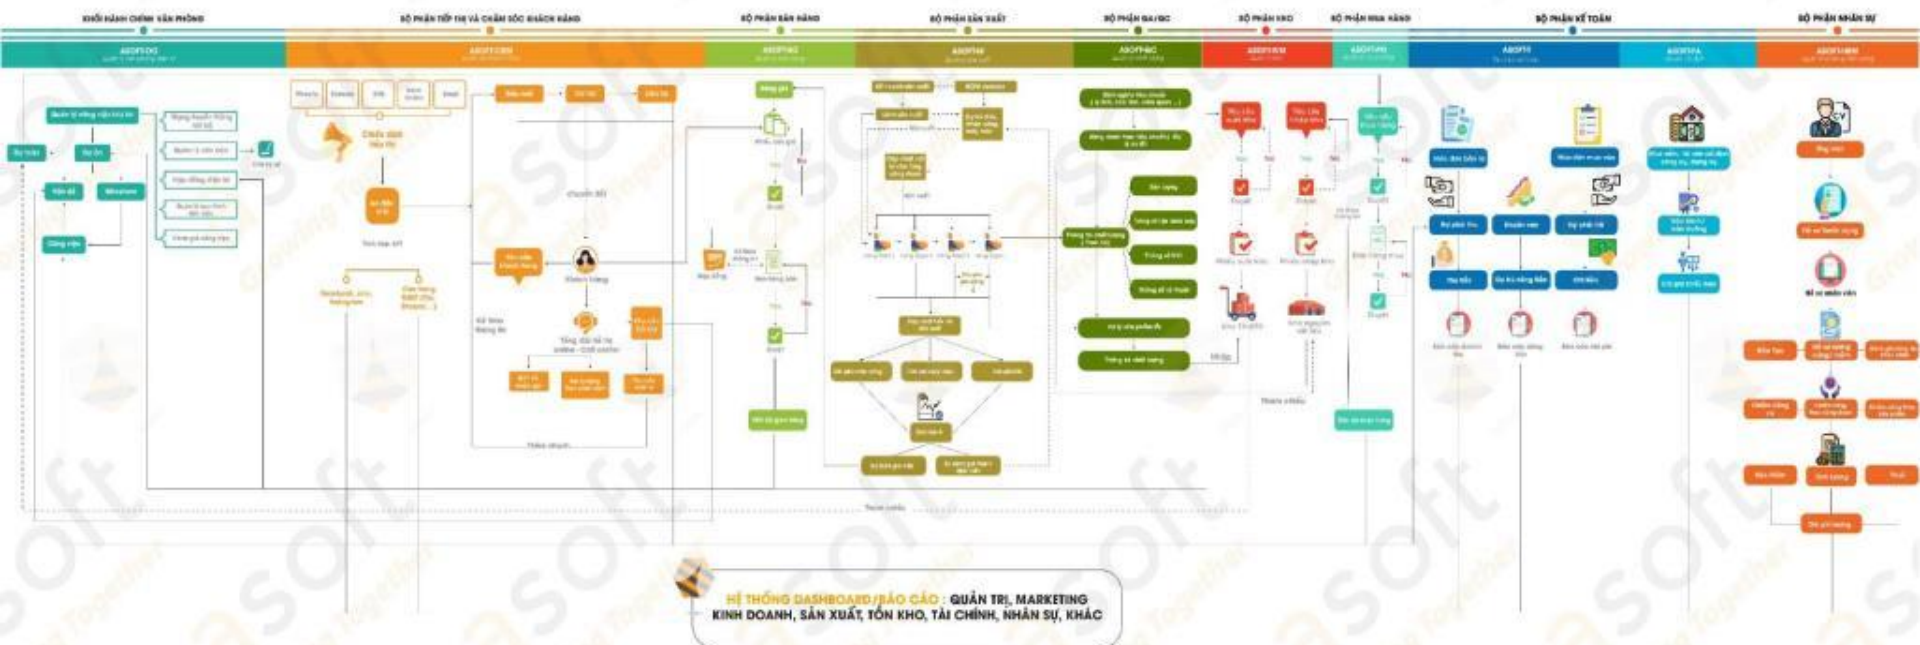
KHỐI HÀNH CHÍNH VĂN PHÒNG
BỘ PHẬN TIẾP THỊ VÀ CHĂM SÓC KHÁCH HÀNG
BỘ PHẬN BÁN HÀNG
BỘ PHẬN SẢN XUẤT
BỘ PHẬN QA/QC
BỘ PHẬN KHO
BỘ PHẬN MUA HÀNG
BỘ PHẬN KẾ TOÁN
BỘ PHẬN NHÂN SỰ

ASOFTOO
ASOFTCRM
ASOFTHO
ASOFTM
ASOFTQC
ASOFTWM
ASOFTPO
ASOFTT
ASOFTFA
ASOFTHRM

Chiến dịch tiếp thị
Đơn hàng
Tăng ca
Ứng viên

HỆ THỐNG DASHBOARD/BÁO CÁO: QUẢN TRỊ, MARKETING
KINH DOANH, SẢN XUẤT, TỒN KHO, TÀI CHÍNH, NHÂN SỰ, KHÁC